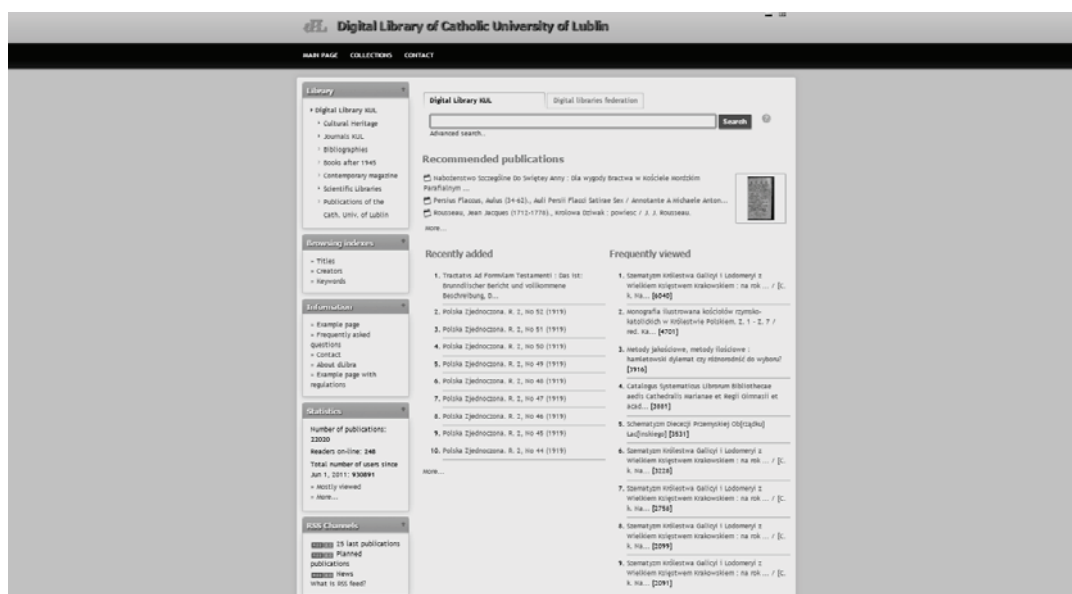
dL Digital Library of Catholic University of Lublin

MAIN PAGE COLLECTIONS CONTACT

Library

Digital Library KUL
Cultural Heritage
Journals KUL
Bibliographies
Books after 1945
Contemporary magazine
Scientific Libraries
Publications of the Cath. Univ. of Lublin

Browsing indexes

» Titles
» Creators
» Keywords

Information

» Example page
» Frequently asked questions
» Contact
» About dLibra
» Example page with regulations

Statistics

Number of publications: 22020
Readers on-line: 248
Total number of users since Jun 1, 2011: 930891
» Mostly viewed
» More...

RSS Channels

25 last publications
Planned publications
News
What is RSS feed?

Digital Library KUL | Digital libraries federation

Search

Advanced search...

Recommended publications

Nabożeństwo Szczególne Do Świętey Anny : Dla wygody Bractwa w Kościele Mordzkim Parafialnym ...
Persius Flaccus, Aulus (34-62)., Auli Persii Flacci Satirae Sex / Annotante A Michaele Anton...
Rousseau, Jean Jacques (1712-1778)., Krolowa Dziwak : powiesc / J. J. Rousseau.
More...

Recently added

1. Tractatus Ad Pomnium Testamenti : Das ist: Brunndlischer Bericht und vollkommene Beschreibung, D...
2. Polska Zjednoczona. R. 2, No 52 (1919)
3. Polska Zjednoczona. R. 2, No 51 (1919)
4. Polska Zjednoczona. R. 2, No 50 (1919)
5. Polska Zjednoczona. R. 2, No 49 (1919)
6. Polska Zjednoczona. R. 2, No 48 (1919)
7. Polska Zjednoczona. R. 2, No 47 (1919)
8. Polska Zjednoczona. R. 2, No 46 (1919)
9. Polska Zjednoczona. R. 2, No 45 (1919)
10. Polska Zjednoczona. R. 2, No 44 (1919)
More...

Frequently viewed

1. Szematyzm Królestwa Galicyi i Lodomeryi z Wielkiem Księstwem Krakowskiem : na rok ... / [C. k. Na... [6040]
2. Monografia ilustrowana kościołów rzymsko-katolickich w Królestwie Polskiem. Z. 1 - Z. 7 / red. Ka... [4701]
3. Metody jakościowe, metody ilościowe : hamletowski dylemat czy różnorodność do wyboru? [3916]
4. Catalogus Systematicus Librorum Bibliothecae Aedis Cathedralis Marianae et Regii Gimnasii et Acad... [3581]
5. Schematyzm Diecezji Przemyskiej Ob[rządku] Łac[ińskiego] [3531]
6. Szematyzm Królestwa Galicyi i Lodomeryi z Wielkiem Księstwem Krakowskiem : na rok ... / [C. k. Na... [3228]
7. Szematyzm Królestwa Galicyi i Lodomeryi z Wielkiem Księstwem Krakowskiem : na rok ... / [C. k. Na... [2756]
8. Szematyzm Królestwa Galicyi i Lodomeryi z Wielkiem Księstwem Krakowskiem : na rok ... / [C. k. Na... [2099]
9. Szematyzm Królestwa Galicyi i Lodomeryi z Wielkiem Księstwem Krakowskiem : na rok ... / [C. k. Na... [2091]